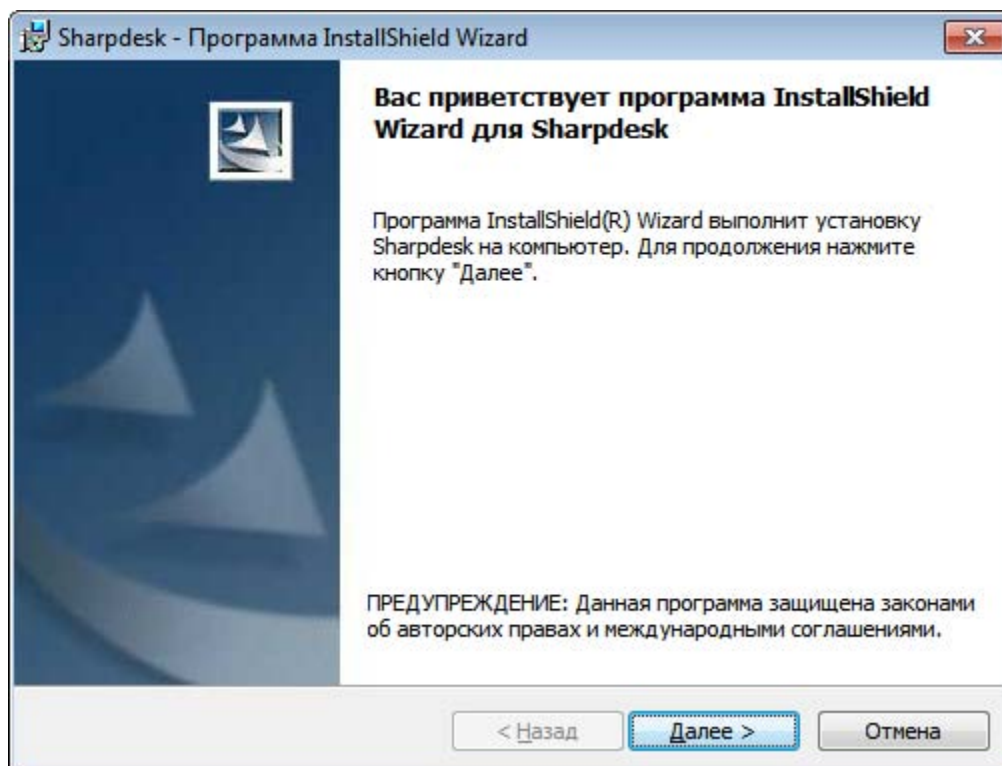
Sharpdesk - Программа InstallShield Wizard

Вас приветствует программа InstallShield Wizard для Sharpdesk

Программа InstallShield(R) Wizard выполнит установку Sharpdesk на компьютер. Для продолжения нажмите кнопку "Далее".

ПРЕДУПРЕЖДЕНИЕ: Данная программа защищена законами об авторских правах и международными соглашениями.

< Назад
Далее >
Отмена